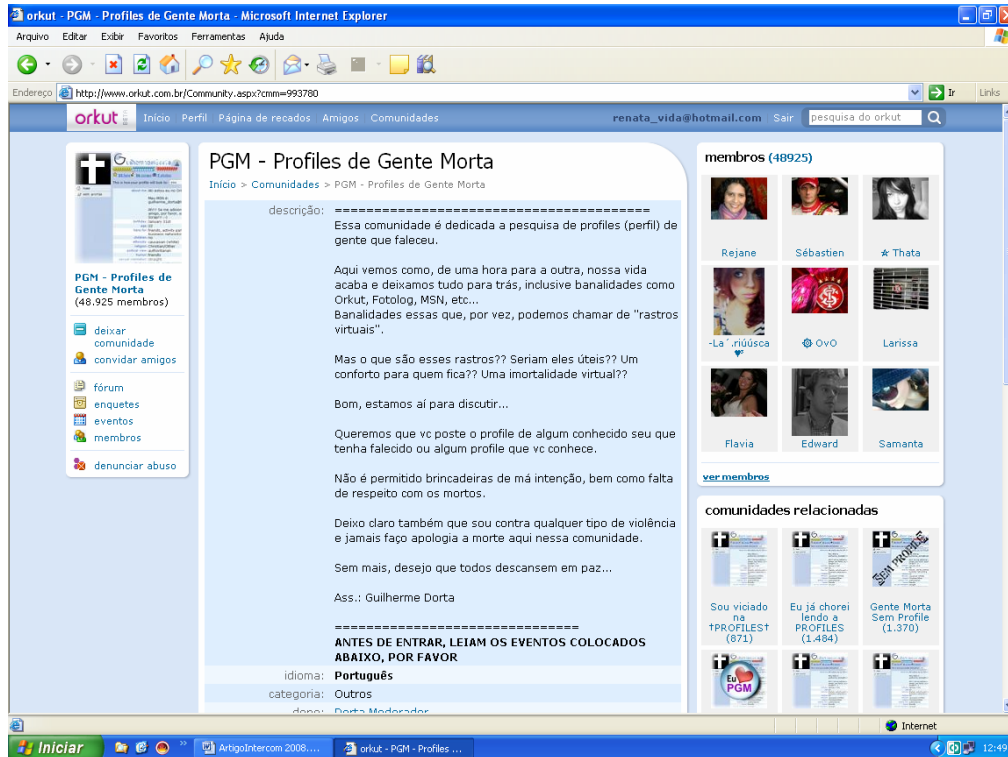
orkut - PGM - Profiles de Gente Morta - Microsoft Internet Explorer

Arquivo Editar Exibir Favoritos Ferramentas Ajuda

Endereço http://www.orkut.com.br/Community.aspx?cmm=993780 Ir Links

orkut Início Perfil Página de recados Amigos Comunidades renata_vida@hotmail.com Sair pesquisa do orkut

PGM - Profiles de Gente Morta
(48.925 membros)

deixar comunidade
convidar amigos

fórum
enquetes
eventos
membros

denunciar abuso

PGM - Profiles de Gente Morta

Início > Comunidades > PGM - Profiles de Gente Morta

descrição: ========================================
Essa comunidade é dedicada a pesquisa de profiles (perfil) de gente que faleceu.

Aqui vemos como, de uma hora para a outra, nossa vida acaba e deixamos tudo para trás, inclusive banalidades como Orkut, Fotolog, MSN, etc...
Banalidades essas que, por vez, podemos chamar de "rastros virtuais".

Mas o que são esses rastros?? Seriam eles úteis?? Um conforto para quem fica?? Uma imortalidade virtual??

Bom, estamos aí para discutir...

Queremos que vc poste o profile de algum conhecido seu que tenha falecido ou algum profile que vc conhece.

Não é permitido brincadeiras de má intenção, bem como falta de respeito com os mortos.

Deixo claro também que sou contra qualquer tipo de violência e jamais faço apologia a morte aqui nessa comunidade.

Sem mais, desejo que todos descansem em paz...

Ass.: Guilherme Dorta

==============================
ANTES DE ENTRAR, LEIAM OS EVENTOS COLOCADOS ABAIXO, POR FAVOR

idioma: Português
categoria: Outros
dono: Dorta Moderador

membros (48925)

Rejane
Sébastien
Thata
-La´.riúúsca
OvO
Larissa
Flavia
Edward
Samanta

ver membros

comunidades relacionadas

Sou viciado na †PROFILES† (871)
Eu já chorei lendo a PROFILES (1.484)
Gente Morta Sem Profile (1.370)

Eu PGM

Internet

Iniciar ArtigoIntercom 2008.... orkut - PGM - Profiles ... 12:49